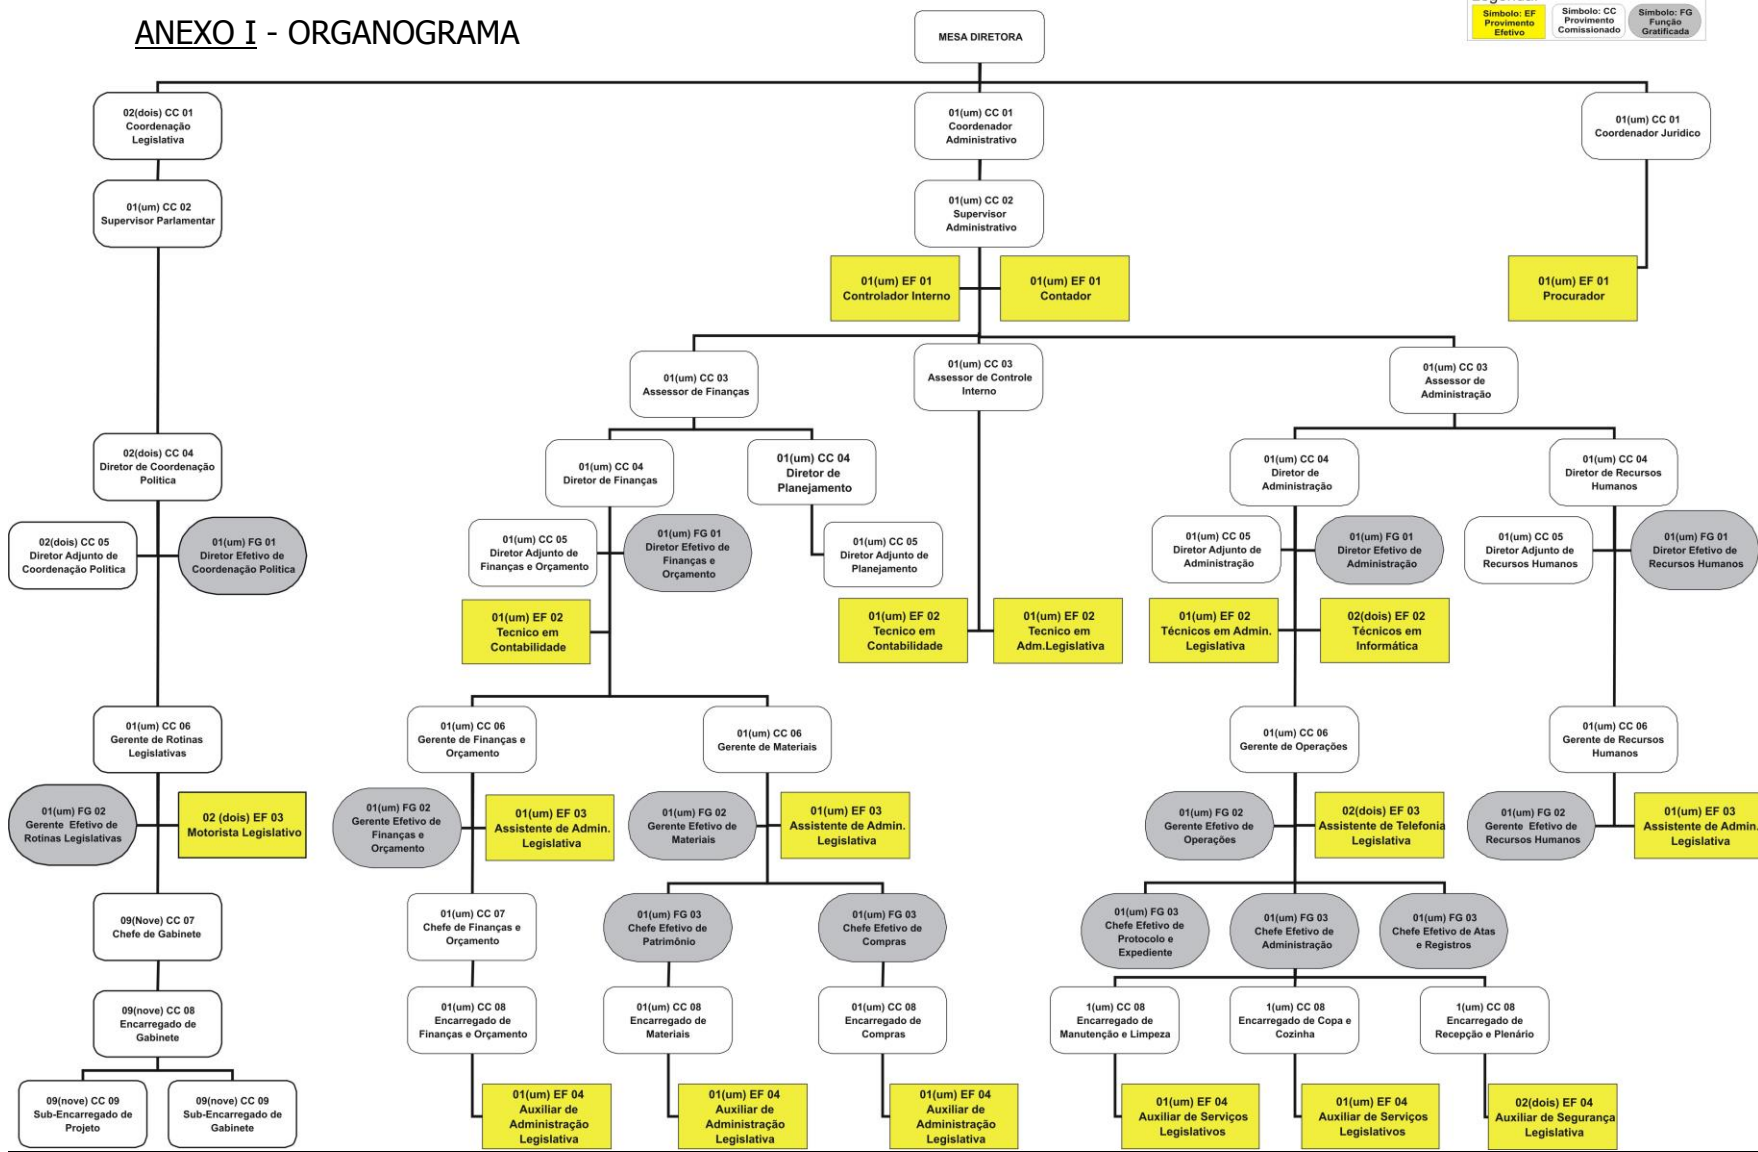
ANEXO I - ORGANOGRAMA

Simbolo: EF Provimento Efetivo
Simbolo: CC Provimento Comissionado
Simbolo: FG Função Gratificada

MESA DIRETORA

02(dois) CC 01 Coordenação Legislativa

01(um) CC 02 Supervisor Parlamentar

02(dois) CC 04 Diretor de Coordenação Política

02(dois) CC 05 Diretor Adjunto de Coordenação Política

01(um) FG 01 Diretor Efetivo de Coordenação Política

01(um) CC 06 Gerente de Rotinas Legislativas

01(um) FG 02 Gerente Efetivo de Rotinas Legislativas

02 (dois) EF 03 Motorista Legislativo

09(Nove) CC 07 Chefe de Gabinete

09(nove) CC 08 Encarregado de Gabinete

09(nove) CC 09 Sub-Encarregado de Projeto

09(nove) CC 09 Sub-Encarregado de Gabinete

01(um) CC 01 Coordenador Administrativo

01(um) CC 02 Supervisor Administrativo

01(um) EF 01 Controlador Interno

01(um) EF 01 Contador

01(um) CC 03 Assessor de Finanças

01(um) CC 03 Assessor de Controle Interno

01(um) CC 03 Assessor de Administração

01(um) CC 04 Diretor de Finanças

01(um) CC 04 Diretor de Planejamento

01(um) CC 05 Diretor Adjunto de Finanças e Orçamento

01(um) FG 01 Diretor Efetivo de Finanças e Orçamento

01(um) CC 05 Diretor Adjunto de Planejamento

01(um) EF 02 Tecnico em Contabilidade

01(um) EF 02 Tecnico em Contabilidade

01(um) EF 02 Tecnico em Adm.Legislativa

01(um) CC 06 Gerente de Finanças e Orçamento

01(um) CC 06 Gerente de Materiais

01(um) FG 02 Gerente Efetivo de Finanças e Orçamento

01(um) EF 03 Assistente de Admin. Legislativa

01(um) FG 02 Gerente Efetivo de Materiais

01(um) EF 03 Assistente de Admin. Legislativa

01(um) CC 07 Chefe de Finanças e Orçamento

01(um) FG 03 Chefe Efetivo de Patrimônio

01(um) FG 03 Chefe Efetivo de Compras

01(um) CC 08 Encarregado de Finanças e Orçamento

01(um) CC 08 Encarregado de Materiais

01(um) CC 08 Encarregado de Compras

01(um) EF 04 Auxiliar de Administração Legislativa

01(um) EF 04 Auxiliar de Administração Legislativa

01(um) EF 04 Auxiliar de Administração Legislativa

01(um) CC 01 Coordenador Jurídico

01(um) EF 01 Procurador

01(um) CC 04 Diretor de Administração

01(um) CC 04 Diretor de Recursos Humanos

01(um) CC 05 Diretor Adjunto de Administração

01(um) FG 01 Diretor Efetivo de Administração

01(um) CC 05 Diretor Adjunto de Recursos Humanos

01(um) FG 01 Diretor Efetivo de Recursos Humanos

01(um) EF 02 Técnicos em Admin. Legislativa

02(dois) EF 02 Técnicos em Informática

01(um) CC 06 Gerente de Operações

01(um) CC 06 Gerente de Recursos Humanos

01(um) FG 02 Gerente Efetivo de Operações

02(dois) EF 03 Assistente de Telefonia Legislativa

01(um) FG 02 Gerente Efetivo de Recursos Humanos

01(um) EF 03 Assistente de Admin. Legislativa

01(um) FG 03 Chefe Efetivo de Protocolo e Expediente

01(um) FG 03 Chefe Efetivo de Administração

01(um) FG 03 Chefe Efetivo de Atas e Registros

1(um) CC 08 Encarregado de Manutenção e Limpeza

1(um) CC 08 Encarregado de Copa e Cozinha

1(um) CC 08 Encarregado de Recepção e Plenário

01(um) EF 04 Auxiliar de Serviços Legislativos

01(um) EF 04 Auxiliar de Serviços Legislativos

02(dois) EF 04 Auxiliar de Segurança Legislativa